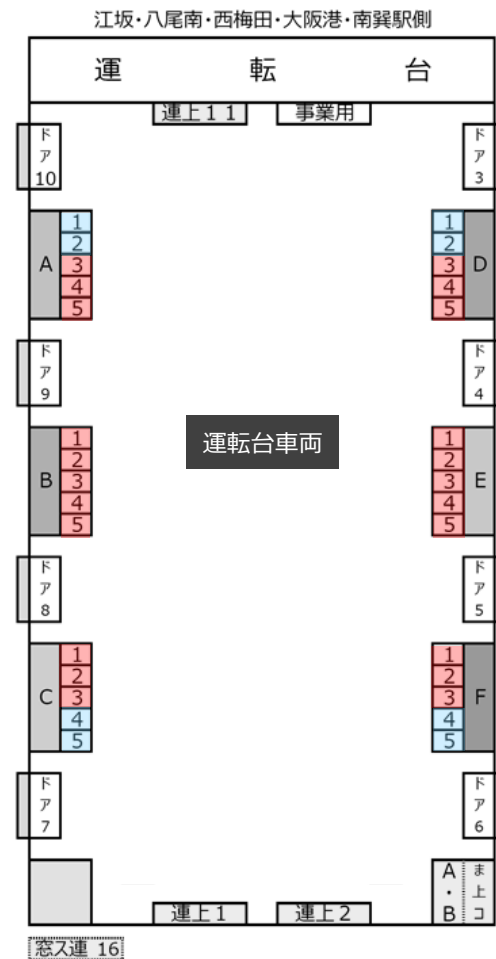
江坂・八尾南・西梅田・大阪港・南巽駅側

運　　転　　台

連上１１

事業用

ド
ア
10

ド
ア
3

A
1
2
3
4
5

1
2
3
4
5
D

ド
ア
9

ド
ア
4

運転台車両

B
1
2
3
4
5

1
2
3
4
5
E

ド
ア
8

ド
ア
5

C
1
2
3
4
5

1
2
3
4
5
F

ド
ア
7

ド
ア
6

A・B

ま上コ

連上１

連上２

窓ス連 16